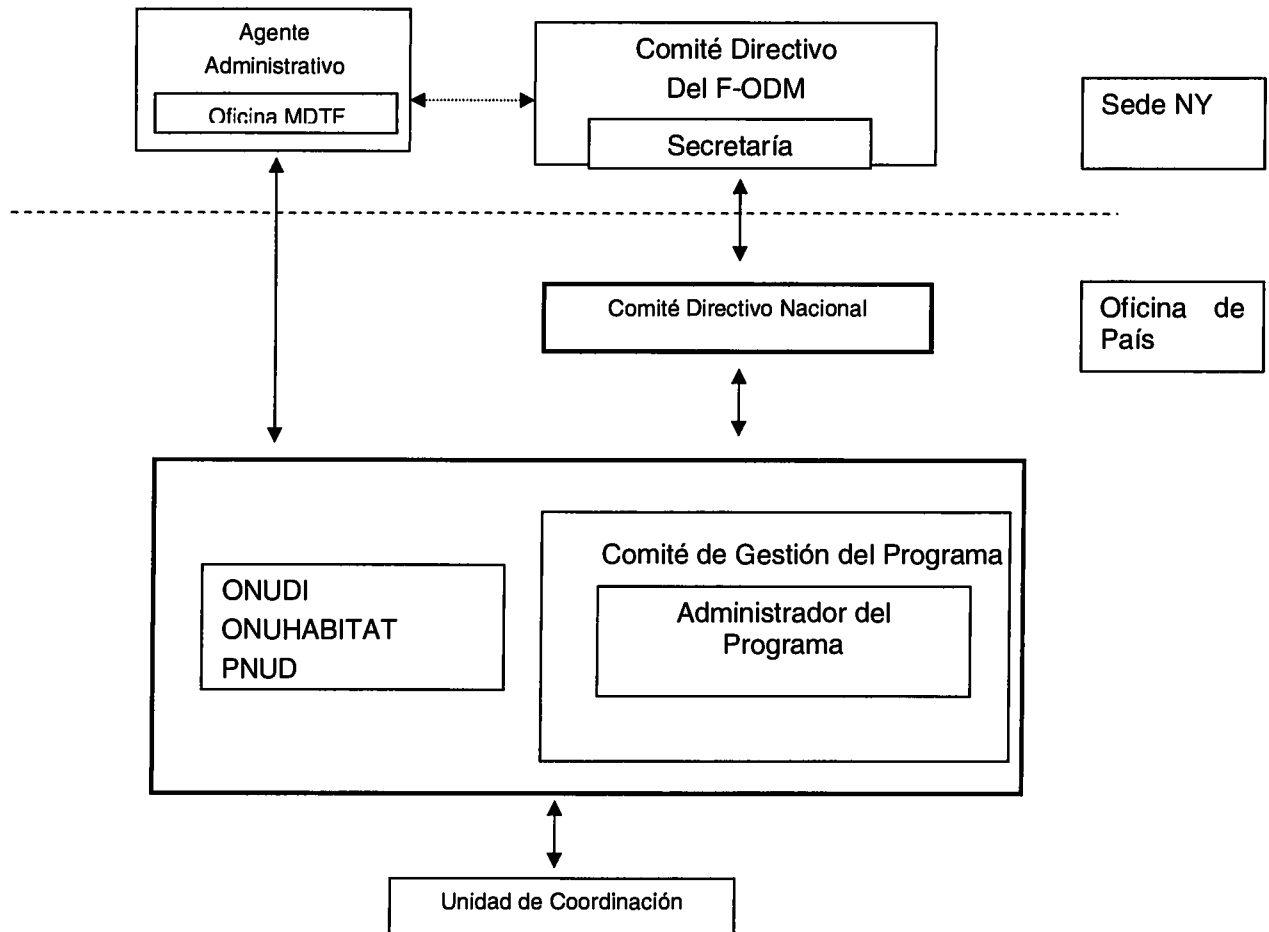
Agente Administrativo

Oficina MDTF

Comité Directivo Del F-ODM

Secretaría

Sede NY

Comité Directivo Nacional

Oficina de País

ONUDI
ONUHABITAT
PNUD

Comité de Gestión del Programa

Administrador del Programa

Unidad de Coordinación